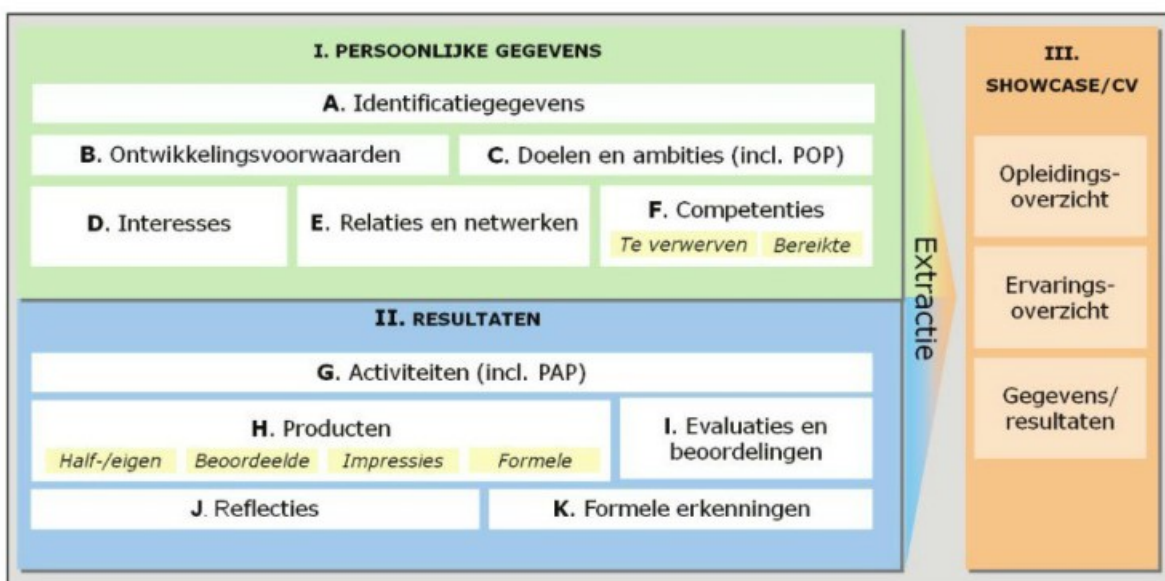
I. PERSOONLIJKE GEGEVENS

A. Identificatiegegevens

B. Ontwikkelingsvoorwaarden

C. Doelen en ambities (incl. POP)

D. Interesses

E. Relaties en netwerken

F. Competenties

Te verwerven

Bereikte

II. RESULTATEN

G. Activiteiten (incl. PAP)

H. Producten

Half-/eigen

Beoordeelde

Impressies

Formele

I. Evaluaties en beoordelingen

J. Reflecties

K. Formele erkenningen

Extractie

III. SHOWCASE/CV

Opleidingsoverzicht

Ervaringsoverzicht

Gegevens/ resultaten